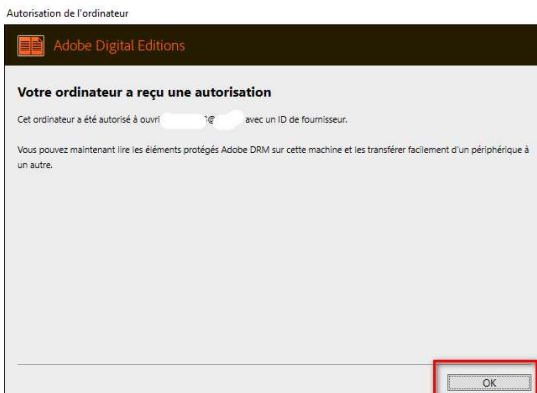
Autorisation de l'ordinateur

Adobe Digital Editions

Votre ordinateur a reçu une autorisation

Cet ordinateur a été autorisé à ouvri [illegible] 1@ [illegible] avec un ID de fournisseur.

Vous pouvez maintenant lire les éléments protégés Adobe DRM sur cette machine et les transférer facilement d'un périphérique à un autre.

OK